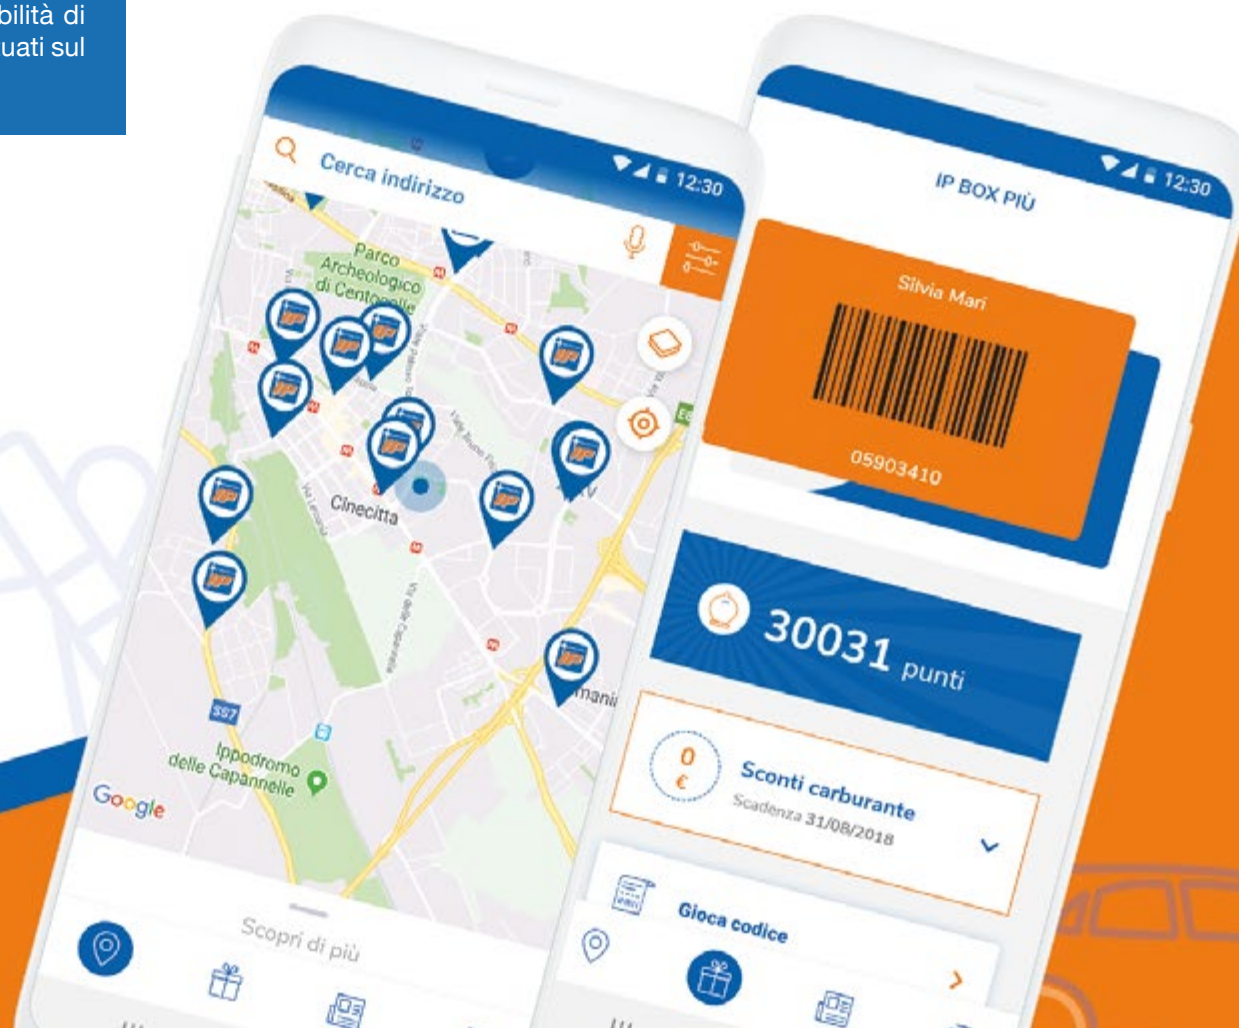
bilità di
uati sul

Cerca indirizzo

12:30

Parco Archeologico di Centocelle

Cinecittà

SS7

Ippodromo delle Capannelle

Google

Scopri di più

IP BOX PIÙ

12:30

Silvia Mari

05903410

30031 punti

0 €

Sconti carburante

Scadenza 31/08/2018

Gioca codice